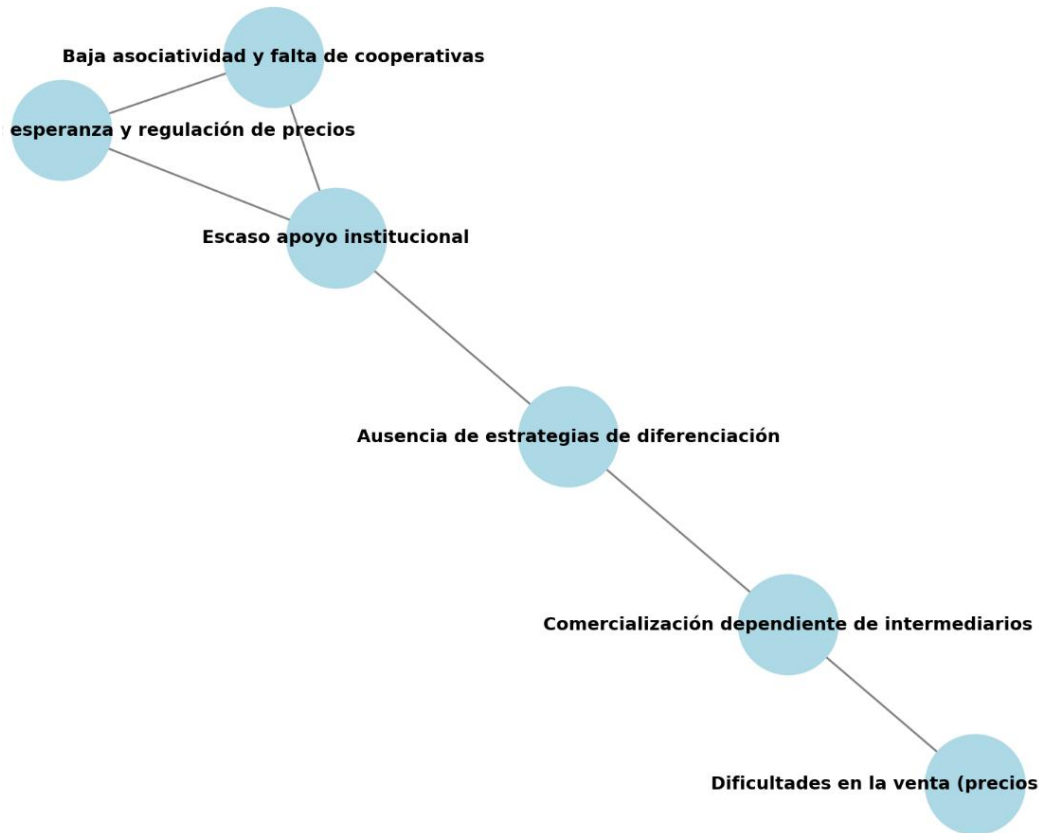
Baja asociatividad y falta de cooperativas

esperanza y regulación de precios

Escaso apoyo institucional

Ausencia de estrategias de diferenciación

Comercialización dependiente de intermediarios

Dificultades en la venta (precios